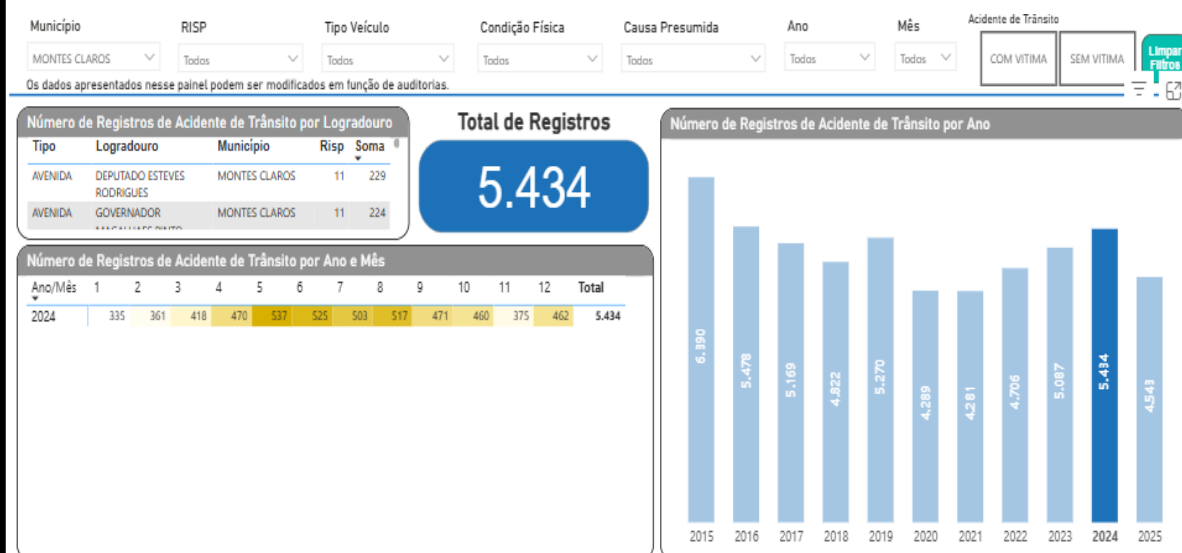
Município
MONTES CLAROS

RISP
Todos

Tipo Veículo
Todos

Condição Física
Todos

Causa Presumida
Todos

Ano
Todos

Mês
Todos

Acidente de Trânsito
COM VITIMA
SEM VITIMA

Limpar Filtros

Os dados apresentados nesse painel podem ser modificados em função de auditorias.

Número de Registros de Acidente de Trânsito por Logradouro

| Tipo | Logradouro | Município | Risp | Soma |
|---|---|---|---|---|
| AVENIDA | DEPUTADO ESTEVES RODRIGUES | MONTES CLAROS | 11 | 229 |
| AVENIDA | GOVERNADOR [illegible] | MONTES CLAROS | 11 | 224 |

Total de Registros
5.434

Número de Registros de Acidente de Trânsito por Ano e Mês

| Ano/Mês | 1 | 2 | 3 | 4 | 5 | 6 | 7 | 8 | 9 | 10 | 11 | 12 | Total |
|---|---|---|---|---|---|---|---|---|---|---|---|---|---|
| 2024 | 335 | 361 | 418 | 470 | 537 | 525 | 503 | 517 | 471 | 460 | 375 | 462 | 5.434 |

Número de Registros de Acidente de Trânsito por Ano

6.390
5.478
5.169
4.822
5.270
4.289
4.281
4.706
5.087
5.434
4.543

2015 2016 2017 2018 2019 2020 2021 2022 2023 2024 2025